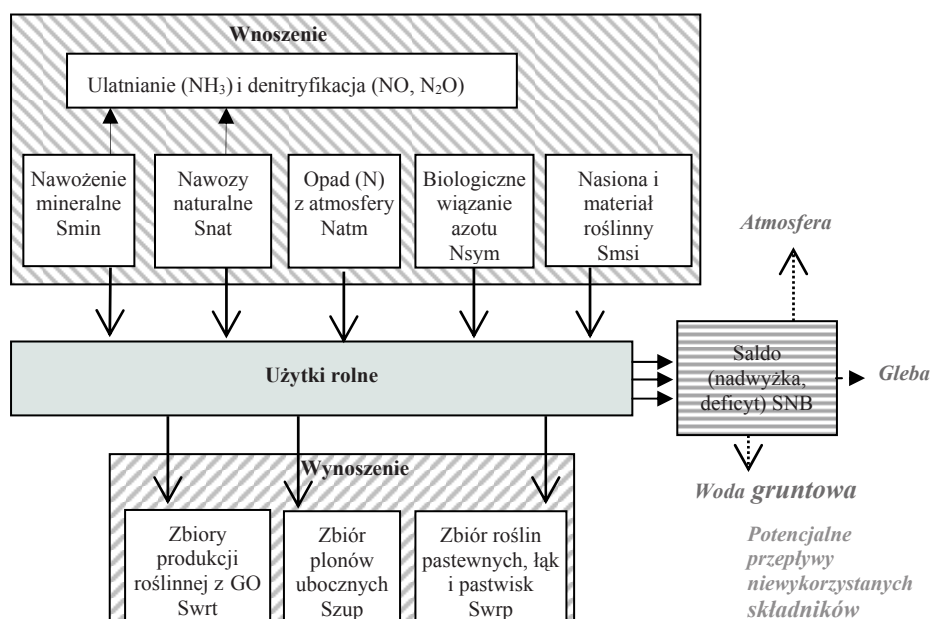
Wnoszenie

Ulatnianie ($NH_3$) i denitryfikacja (NO, $N_2O$)

Nawożenie mineralne Smin

Nawozy naturalne Snat

Opad (N) z atmosfery Natm

Biologiczne wiązanie azotu Nsym

Nasiona i materiał roślinny Smsi

Atmosfera

Użytki rolne

Saldo (nadwyżka, deficyt) SNB

Gleba

Wynoszenie

Woda gruntowa

Zbiory produkcji roślinnej z GO Swrt

Zbiór plonów ubocznych Szup

Zbiór roślin pastewnych, łąk i pastwisk Swrp

Potencjalne przepływy niewykorzystanych składników